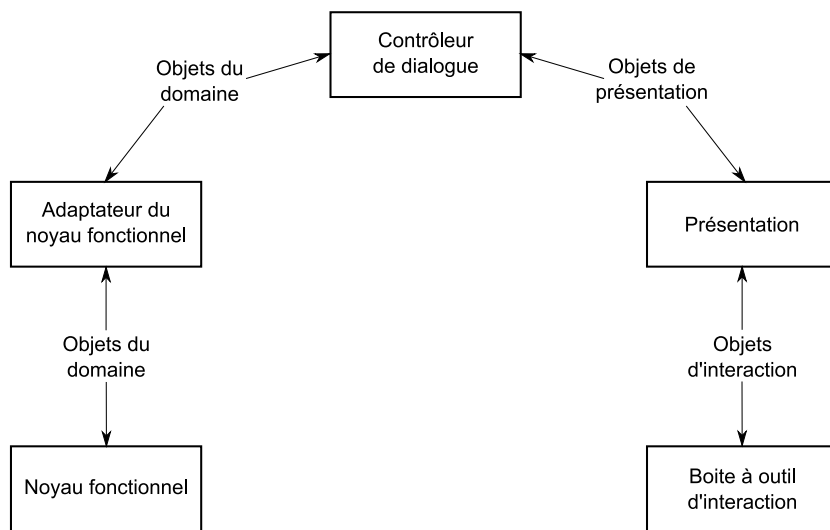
Contrôleur de dialogue

Objets du domaine

Objets de présentation

Adaptateur du noyau fonctionnel

Présentation

Objets du domaine

Objets d'interaction

Noyau fonctionnel

Boite à outil d'interaction